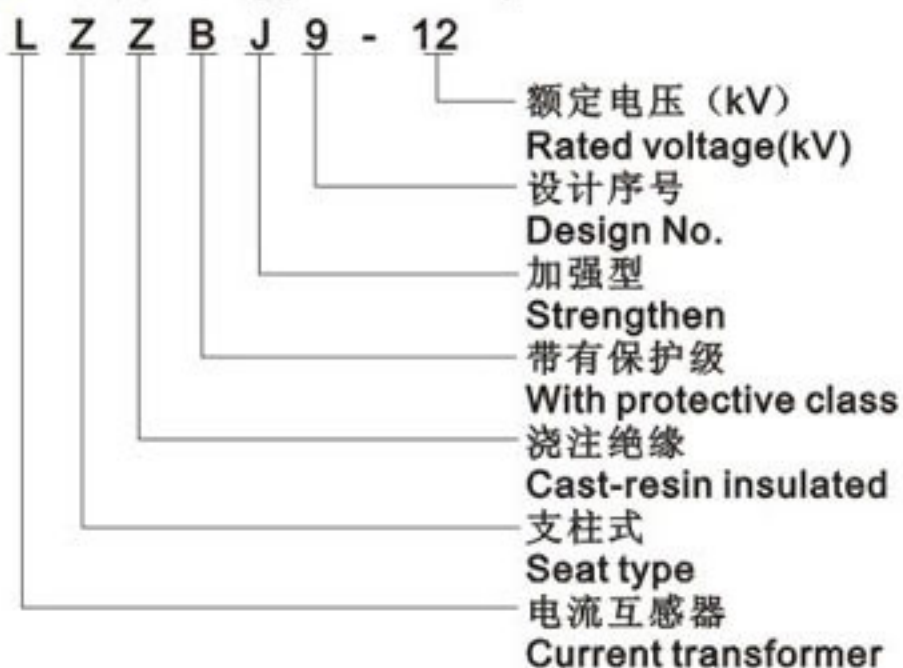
L Z Z B J 9 - 12

额定电压（kV）
Rated voltage(kV)

设计序号
Design No.

加强型
Strengthen

带有保护级
With protective class

浇注绝缘
Cast-resin insulated

支柱式
Seat type

电流互感器
Current transformer